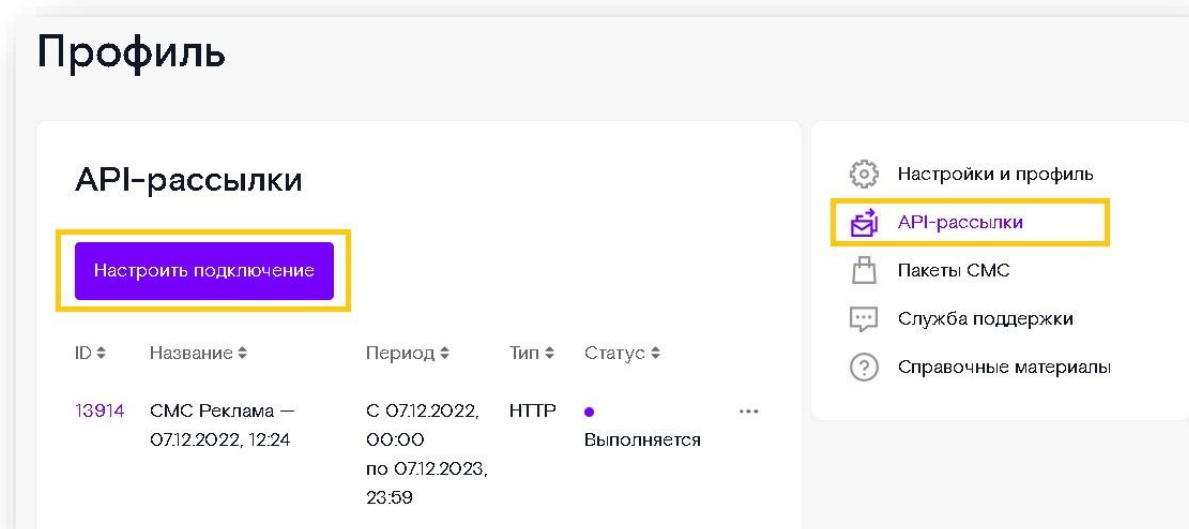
Профиль

API-рассылки

Настроить подключение

| ID ⇕ | Название ⇕ | Период ⇕ | Тип ⇕ | Статус ⇕ | |
|---|---|---|---|---|---|
| 13914 | СМС Реклама — 07.12.2022, 12:24 | С 07.12.2022, 00:00 по 07.12.2023, 23:59 | HTTP | • Выполняется | ··· |

Настройки и профиль
API-рассылки
Пакеты СМС
Служба поддержки
Справочные материалы